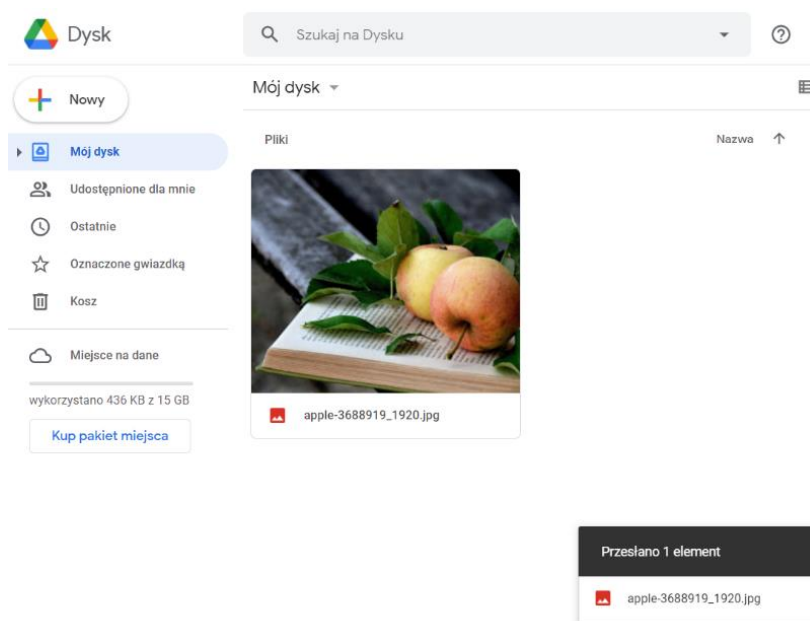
Dysk

Szukaj na Dysku

Nowy

Mój dysk

Udostępnione dla mnie

Ostatnie

Oznaczone gwiazdką

Kosz

Miejsce na dane

wykorzystano 436 KB z 15 GB

Kup pakiet miejsca

Mój dysk

Pliki

Nazwa

apple-3688919_1920.jpg

Przesłano 1 element

apple-3688919_1920.jpg